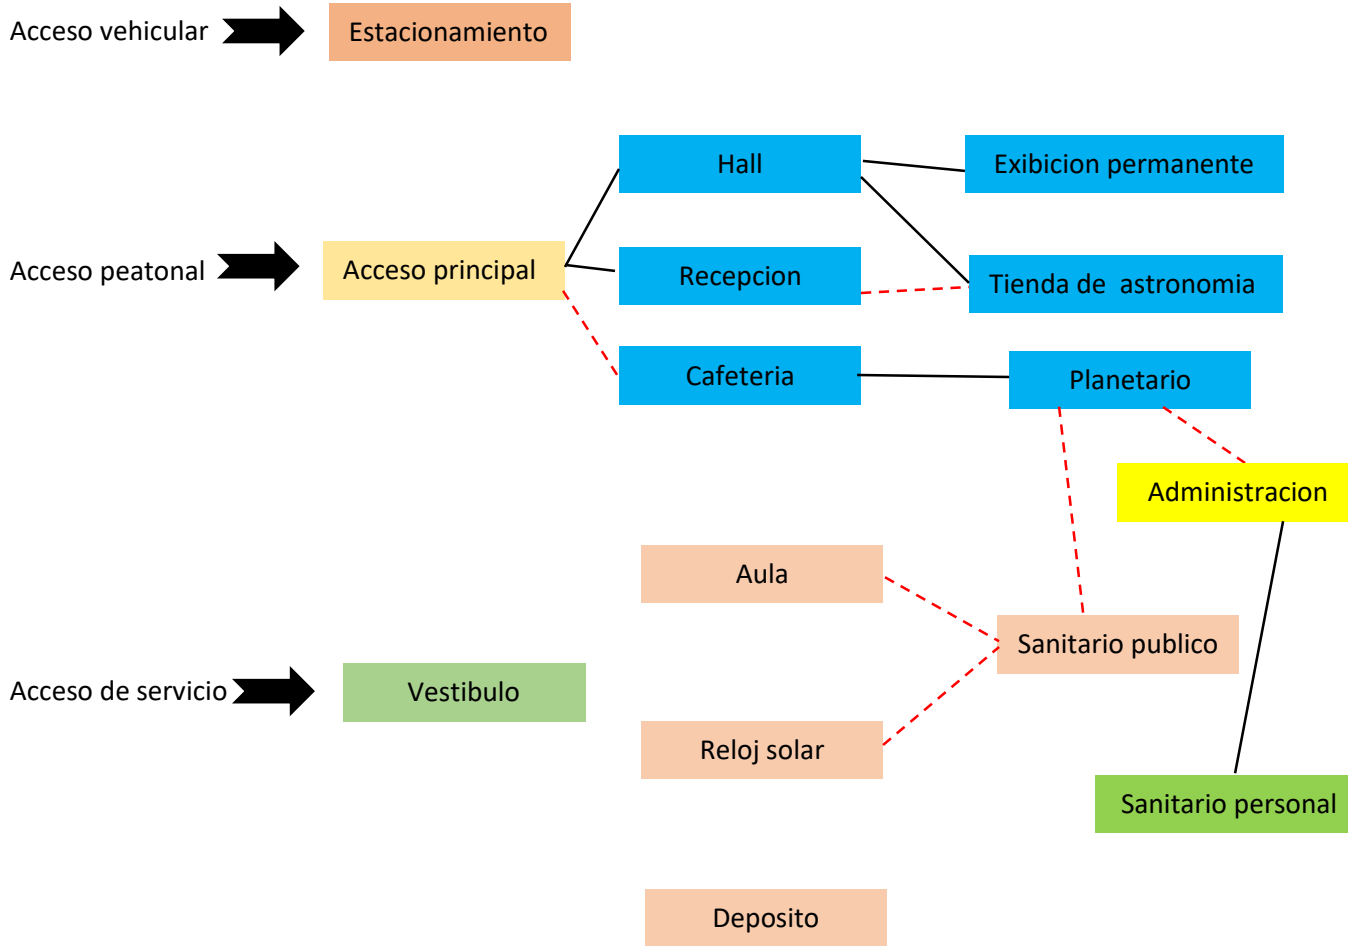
Acceso vehicular
Estacionamiento

Hall
Exibicion permanente

Acceso peatonal
Acceso principal
Recepcion
Tienda de astronomia

Cafeteria
Planetario

Administracion

Aula
Sanitario publico

Acceso de servicio
Vestibulo

Reloj solar

Sanitario personal

Deposito